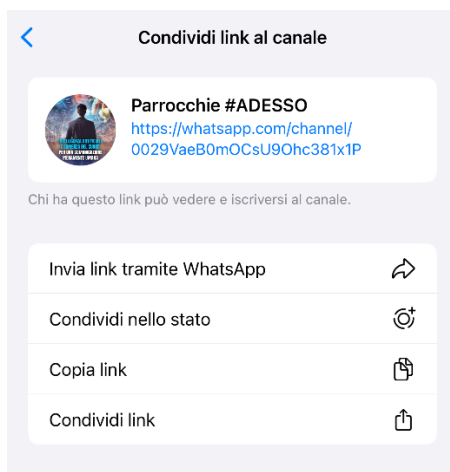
Condividi link al canale

Parrocchie #ADESSO
https://whatsapp.com/channel/0029VaeB0mOCsU9Ohc381x1P

Chi ha questo link può vedere e iscriversi al canale.

Invia link tramite WhatsApp

Condividi nello stato

Copia link

Condividi link